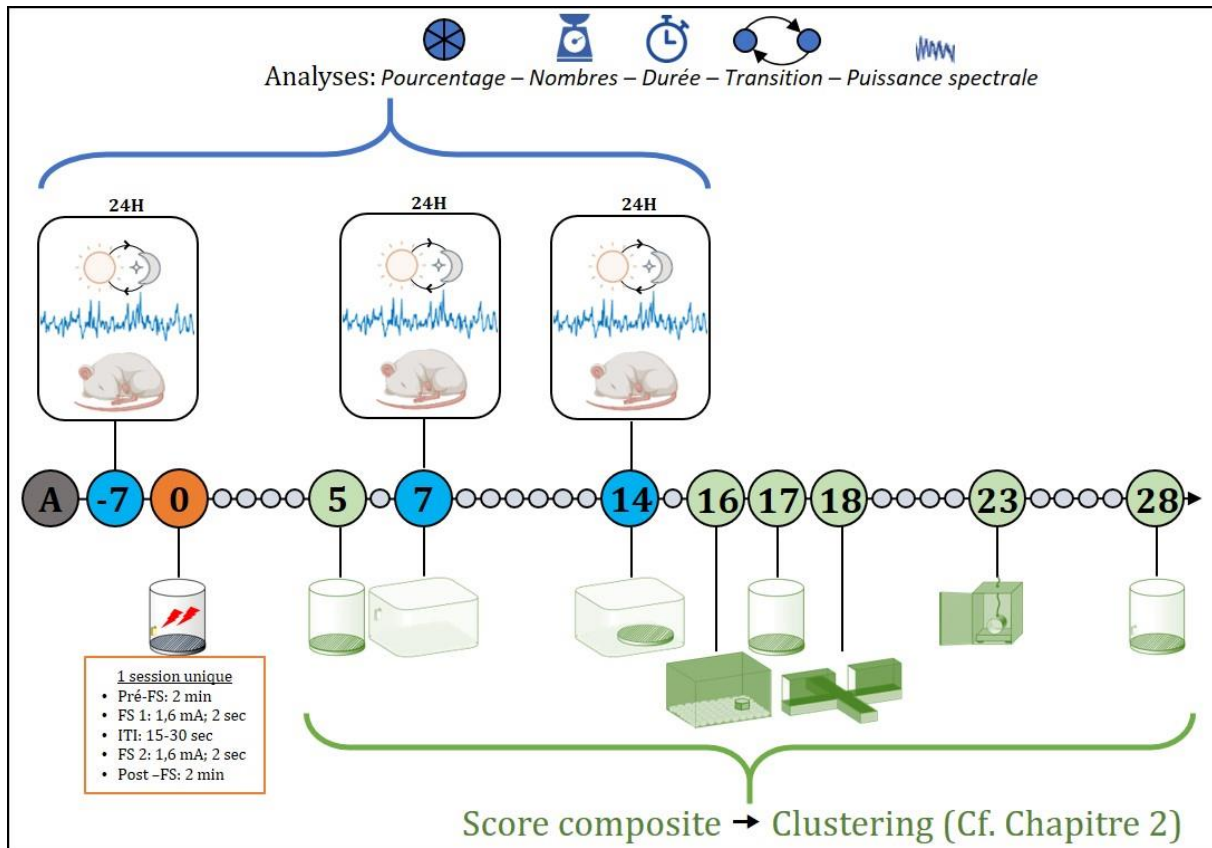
Analyses: *Pourcentage – Nombres – Durée – Transition – Puissance spectrale*

24H

24H

24H

A -7 0 5 7 14 16 17 18 23 28

1 session unique
• Pré-FS: 2 min
• FS 1: 1,6 mA; 2 sec
• ITI: 15-30 sec
• FS 2: 1,6 mA; 2 sec
• Post –FS: 2 min

Score composite → Clustering (Cf. Chapitre 2)